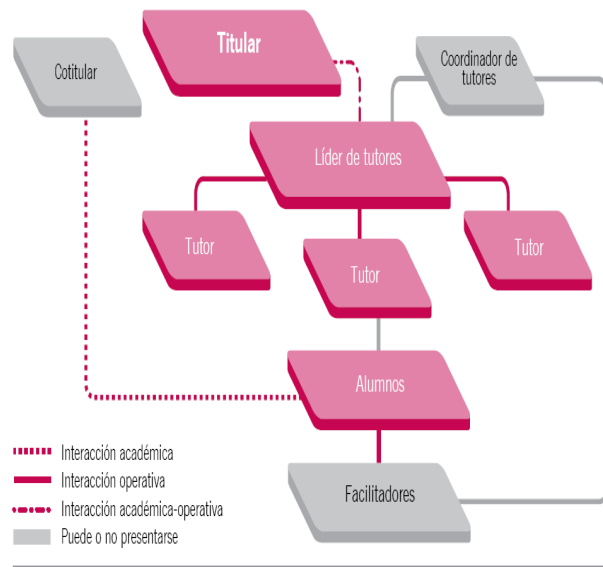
Titular

Cotitular

Coordinador de tutores

Líder de tutores

Tutor

Tutor

Tutor

Alumnos

Facilitadores

Interacción académica
Interacción operativa
Interacción académica-operativa
Puede o no presentarse